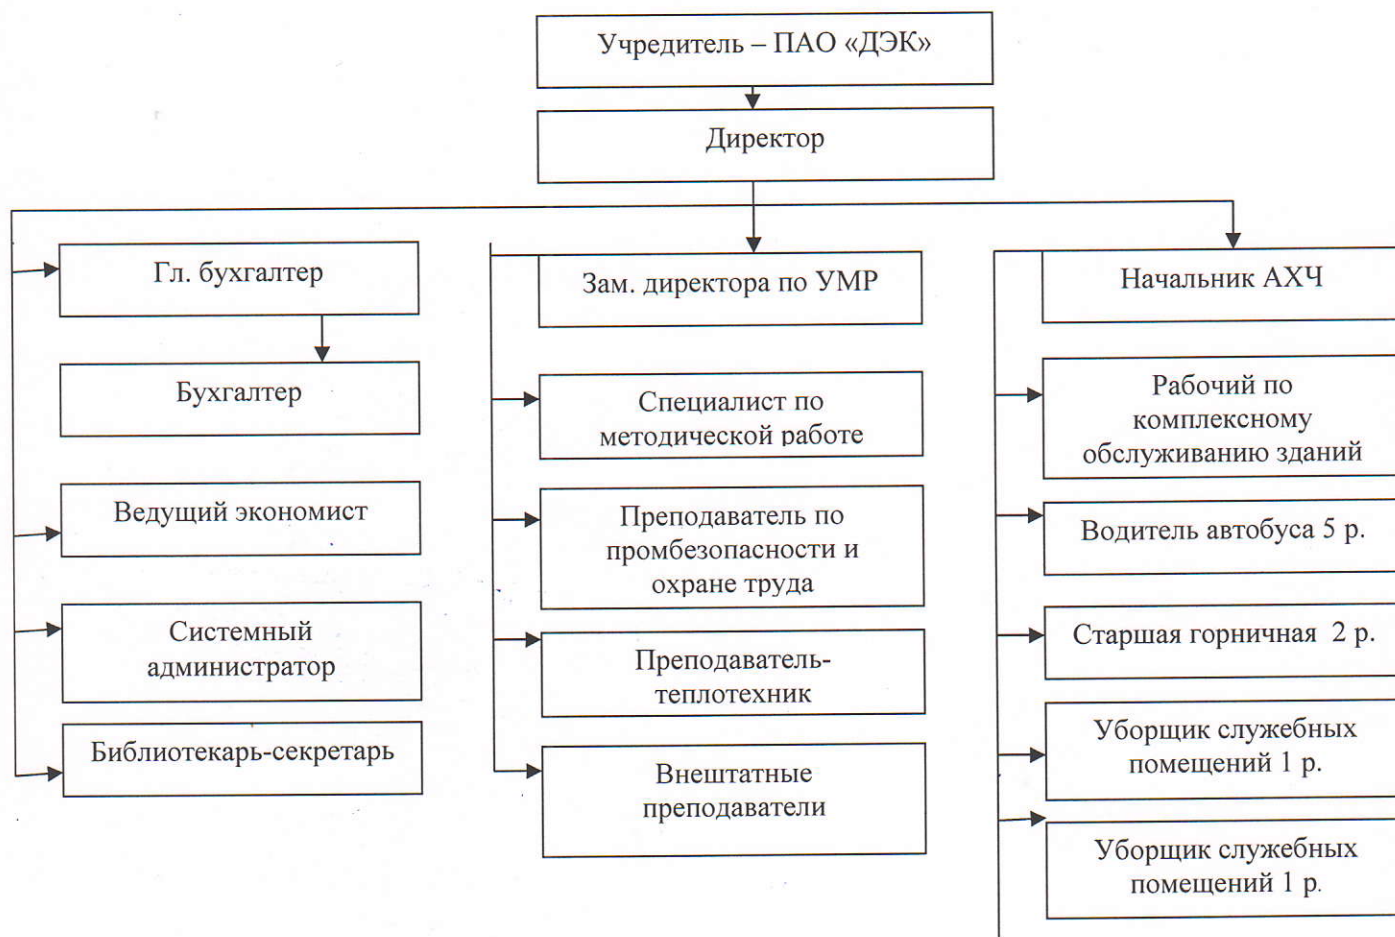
Учредитель – ПАО «ДЭК»

Директор

Гл. бухгалтер

Бухгалтер

Ведущий экономист

Системный администратор

Библиотекарь-секретарь

Зам. директора по УМР

Специалист по методической работе

Преподаватель по промбезопасности и охране труда

Преподаватель-теплотехник

Внештатные преподаватели

Начальник АХЧ

Рабочий по комплексному обслуживанию зданий

Водитель автобуса 5 р.

Старшая горничная 2 р.

Уборщик служебных помещений 1 р.

Уборщик служебных помещений 1 р.